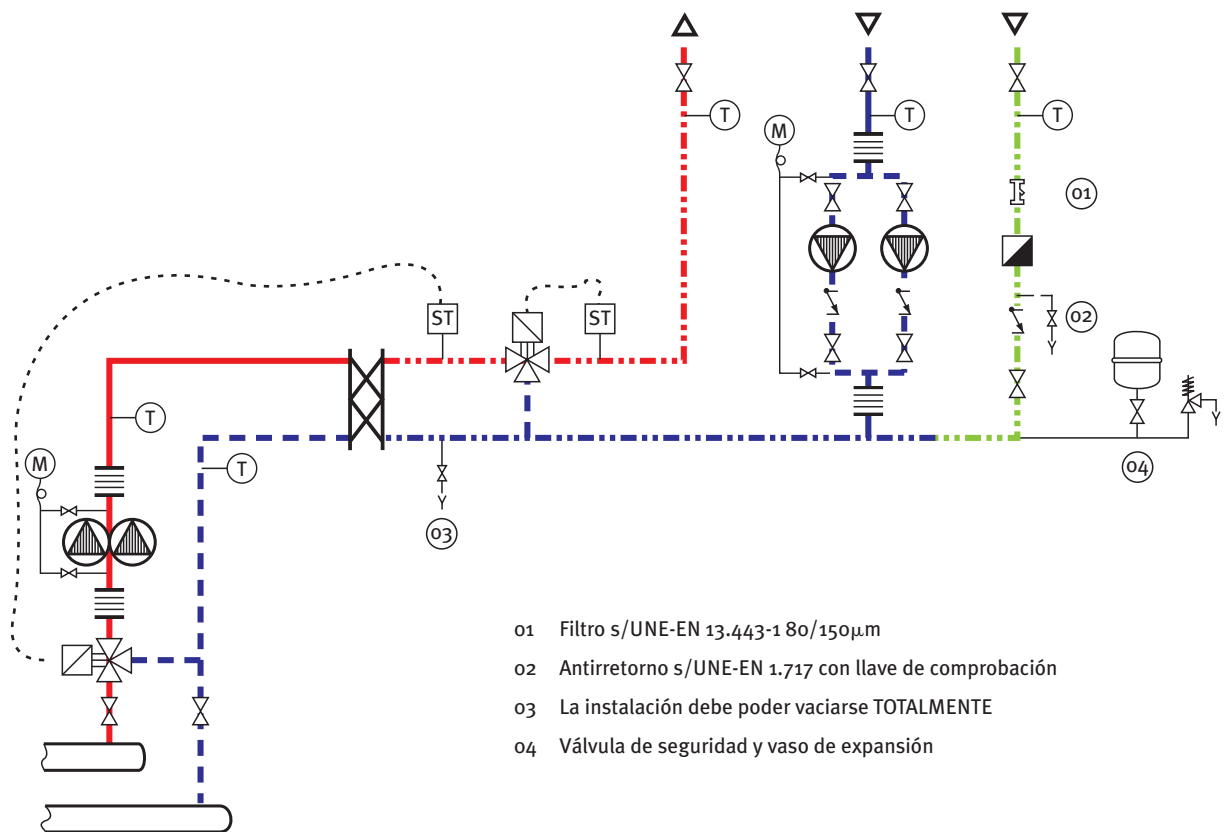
T
M
T
T
01
02
ST
ST
T
M
T
03
04

01 Filtro s/UNE-EN 13.443-1 80/150$\mu$m

02 Antirretorno s/UNE-EN 1.717 con llave de comprobación

03 La instalación debe poder vaciarse TOTALMENTE

04 Válvula de seguridad y vaso de expansión